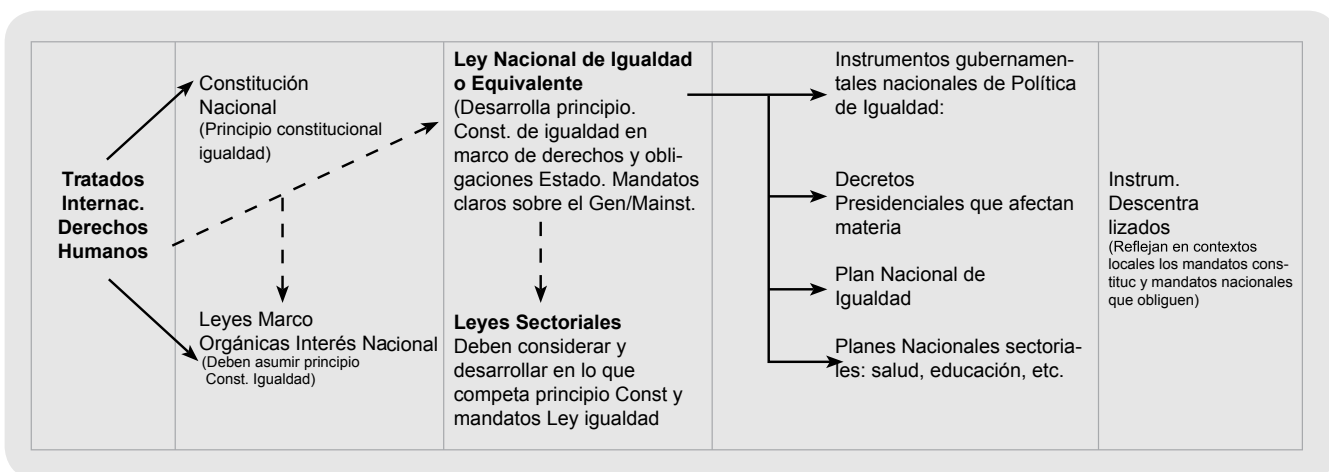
Tratados Internac. Derechos Humanos

Constitución Nacional
(Principio constitucional igualdad)

Leyes Marco Orgánicas Interés Nacional
(Deben asumir principio Const. Igualdad)

**Ley Nacional de Igualdad o Equivalente**
(Desarrolla principio. Const. de igualdad en marco de derechos y obligaciones Estado. Mandatos claros sobre el Gen/Mainst.

**Leyes Sectoriales**
Deben considerar y desarrollar en lo que competa principio Const y mandatos Ley igualdad

Instrumentos gubernamentales nacionales de Política de Igualdad:

Decretos Presidenciales que afectan materia

Plan Nacional de Igualdad

Planes Nacionales sectoriales: salud, educación, etc.

Instrum. Descentralizados
(Reflejan en contextos locales los mandatos constituc y mandatos nacionales que obliguen)